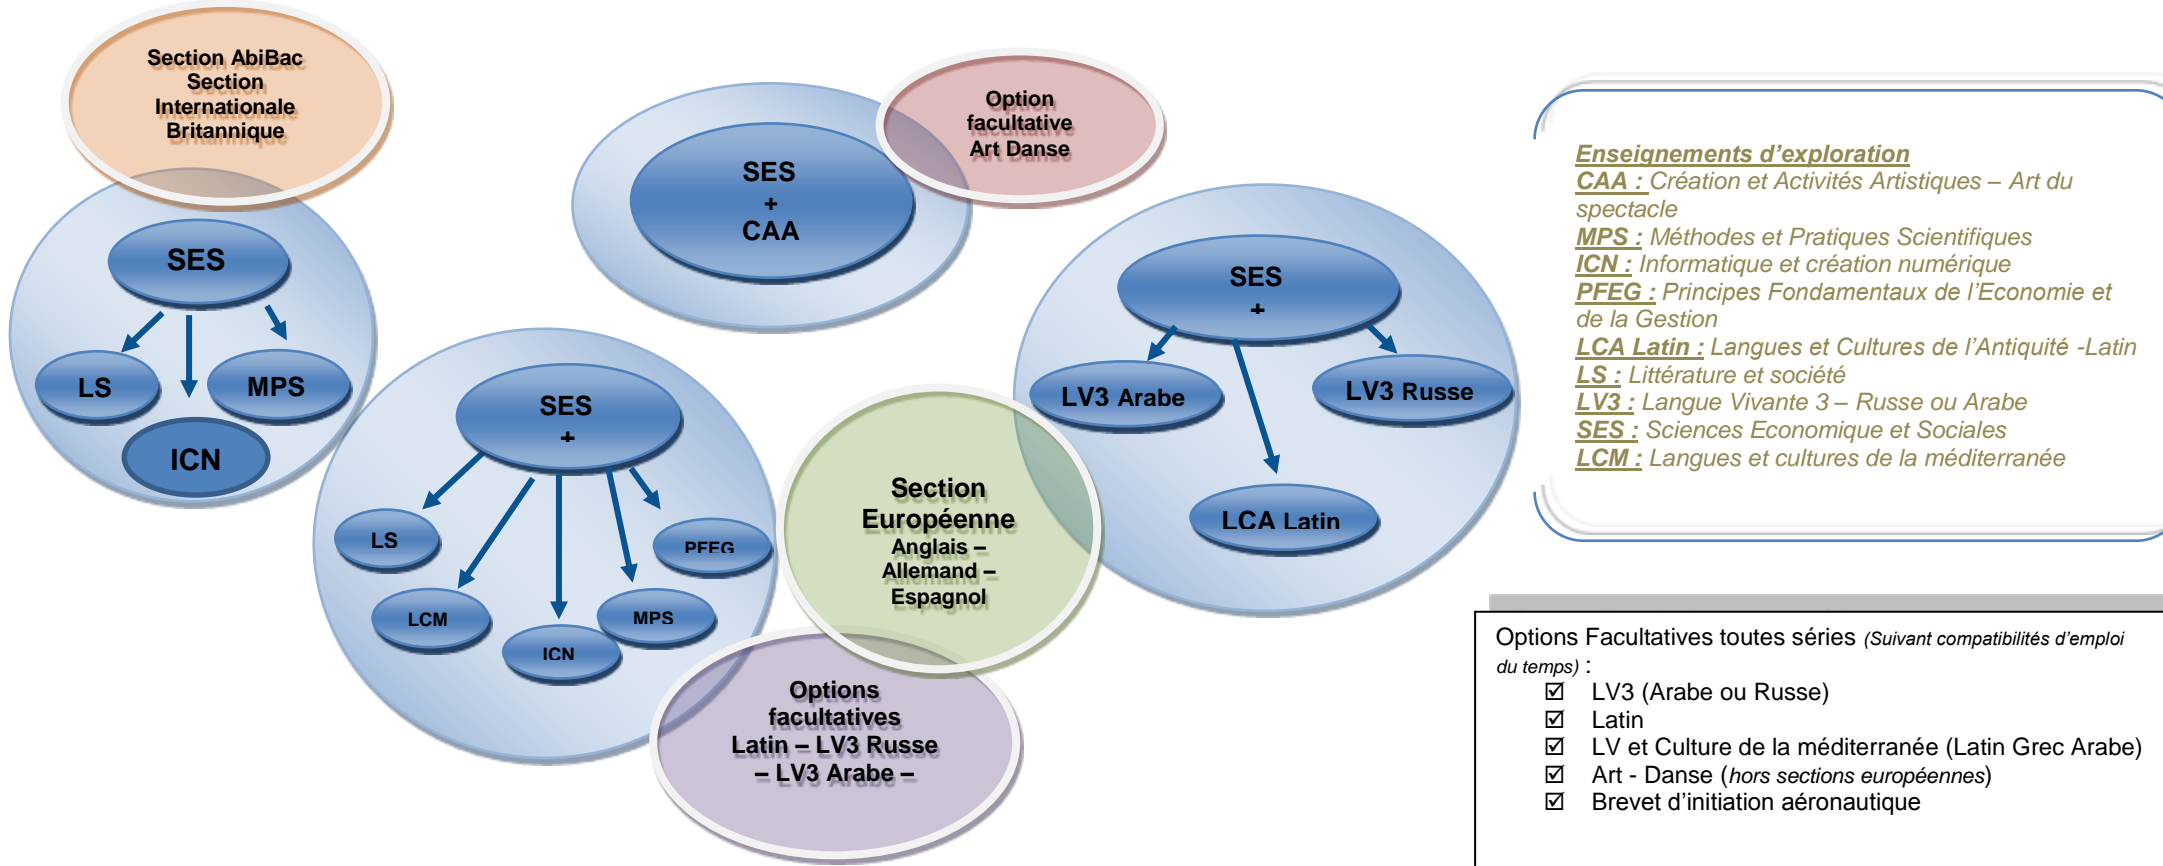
Section AbiBac
Section Internationale Britannique

SES

LS

MPS

ICN

SES
+
CAA

Option facultative Art Danse

SES
+

LS

PFEG

LCM

MPS

ICN

Section Européenne
Anglais – Allemand – Espagnol

Options facultatives
Latin – LV3 Russe – LV3 Arabe –

SES
+

LV3 Arabe

LV3 Russe

LCA Latin

Enseignements d'exploration
CAA : Création et Activités Artistiques – Art du spectacle
MPS : Méthodes et Pratiques Scientifiques
ICN : Informatique et création numérique
PFEG : Principes Fondamentaux de l'Economie et de la Gestion
LCA Latin : Langues et Cultures de l'Antiquité -Latin
LS : Littérature et société
LV3 : Langue Vivante 3 – Russe ou Arabe
SES : Sciences Economique et Sociales
LCM : Langues et cultures de la méditerranée

Options Facultatives toutes séries (Suivant compatibilités d'emploi du temps) :
☑ LV3 (Arabe ou Russe)
☑ Latin
☑ LV et Culture de la méditerranée (Latin Grec Arabe)
☑ Art - Danse (hors sections européennes)
☑ Brevet d'initiation aéronautique